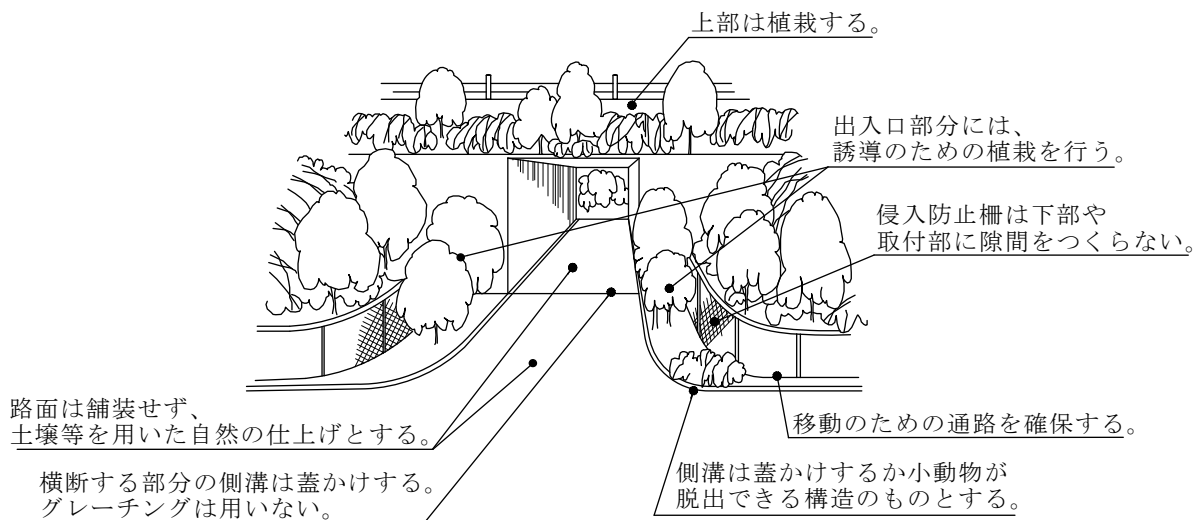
上部は植栽する。

出入口部分には、
誘導のための植栽を行う。

侵入防止柵は下部や
取付部に隙間をつくらない。

路面は舗装せず、
土壌等を用いた自然の仕上げとする。

移動のための通路を確保する。

横断する部分の側溝は蓋かけする。
グレーチングは用いない。

側溝は蓋かけするか小動物が
脱出できる構造のものとする。